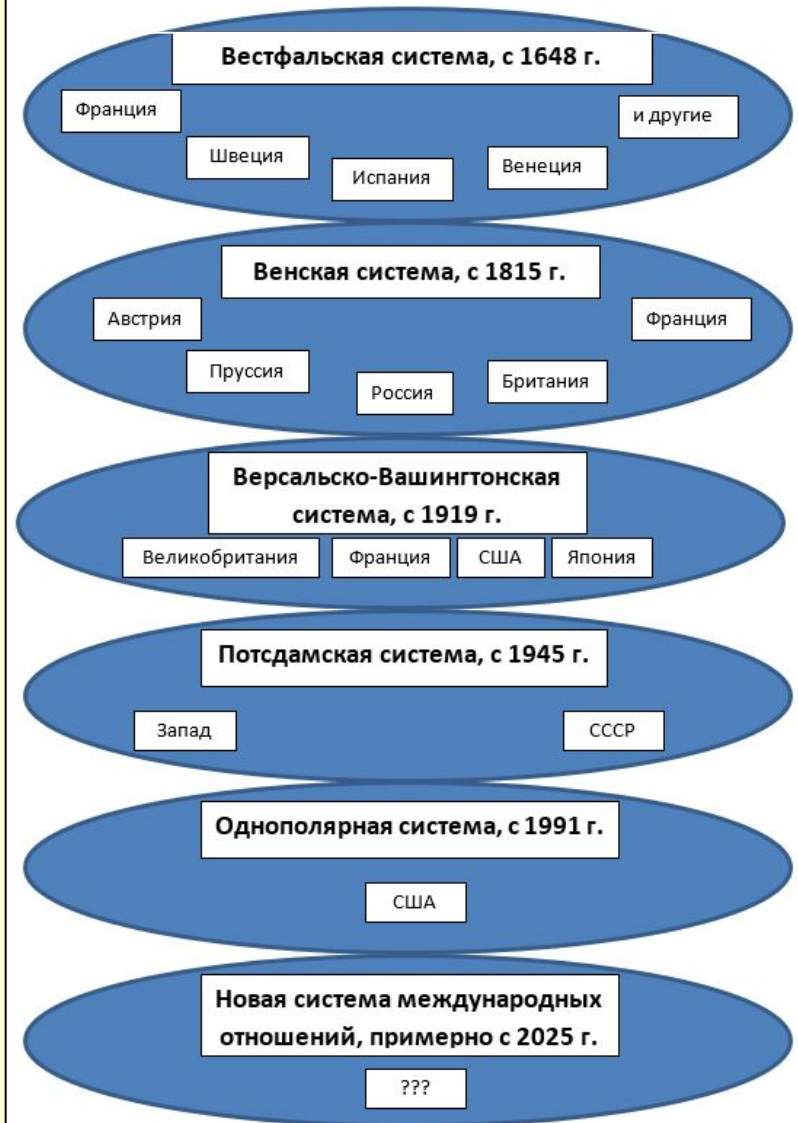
Вестфальская система, с 1648 г.

Франция

и другие

Швеция

Испания

Венеция

Венская система, с 1815 г.

Австрия

Франция

Пруссия

Россия

Британия

Версальско-Вашингтонская система, с 1919 г.

Великобритания

Франция

США

Япония

Потсдамская система, с 1945 г.

Запад

СССР

Однополярная система, с 1991 г.

США

Новая система международных отношений, примерно с 2025 г.

???